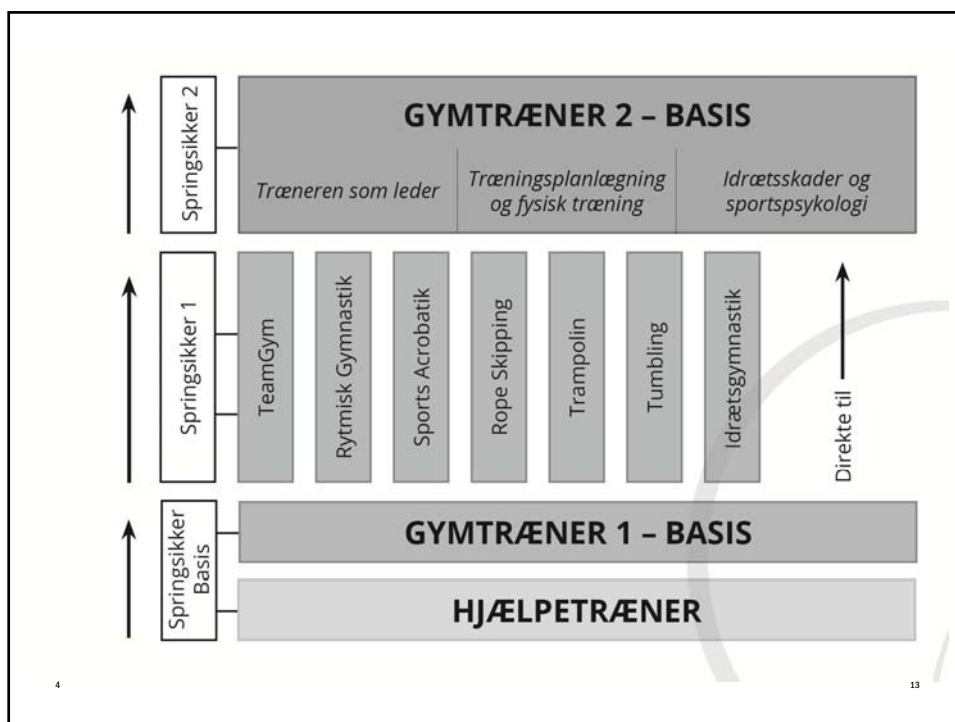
Springsikker 2

GYMTRÆNER 2 – BASIS

Træneren som leder

Træningsplanlægning og fysisk træning

Idrætsskader og sportspsykologi

Springsikker 1

TeamGym

Rytmisk Gymnastik

Sports Acrobatik

Rope Skipping

Trampolin

Tumbling

Idrætsgymnastik

Direkte til

Springsikker Basis

GYMTRÆNER 1 – BASIS

HJÆLPETRÆNER

4

13